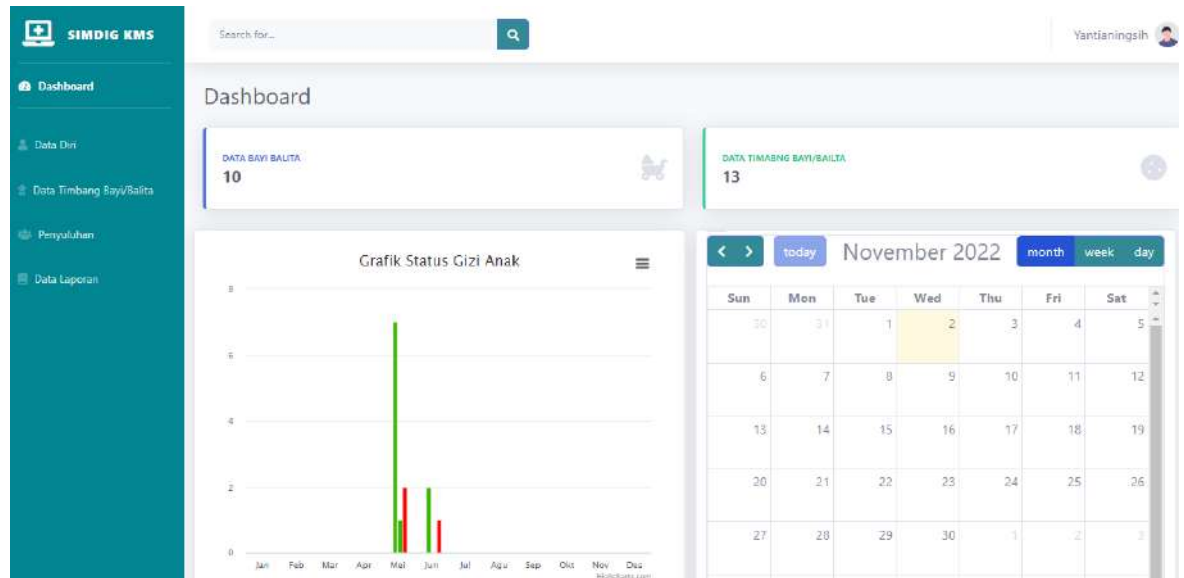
SIMDIG KMS

Dashboard

Data Diri

Data Timbang Bayi/Balita

Penyuluhan

Data Laporan

Search for...

Yantianingsih

Dashboard

DATA BAYI BALITA
10

DATA TIMABNG BAYI/BALITA
13

Grafik Status Gizi Anak

8
6
4
2
0

Jan Feb Mar Apr Mei Jun Jul Agu Sep Okt Nov Des

Highcharts.com

today November 2022 month week day

| Sun | Mon | Tue | Wed | Thu | Fri | Sat |
|---|---|---|---|---|---|---|
| 30 | 31 | 1 | 2 | 3 | 4 | 5 |
| 6 | 7 | 8 | 9 | 10 | 11 | 12 |
| 13 | 14 | 15 | 16 | 17 | 18 | 19 |
| 20 | 21 | 22 | 23 | 24 | 25 | 26 |
| 27 | 28 | 29 | 30 | 1 | 2 | 3 |